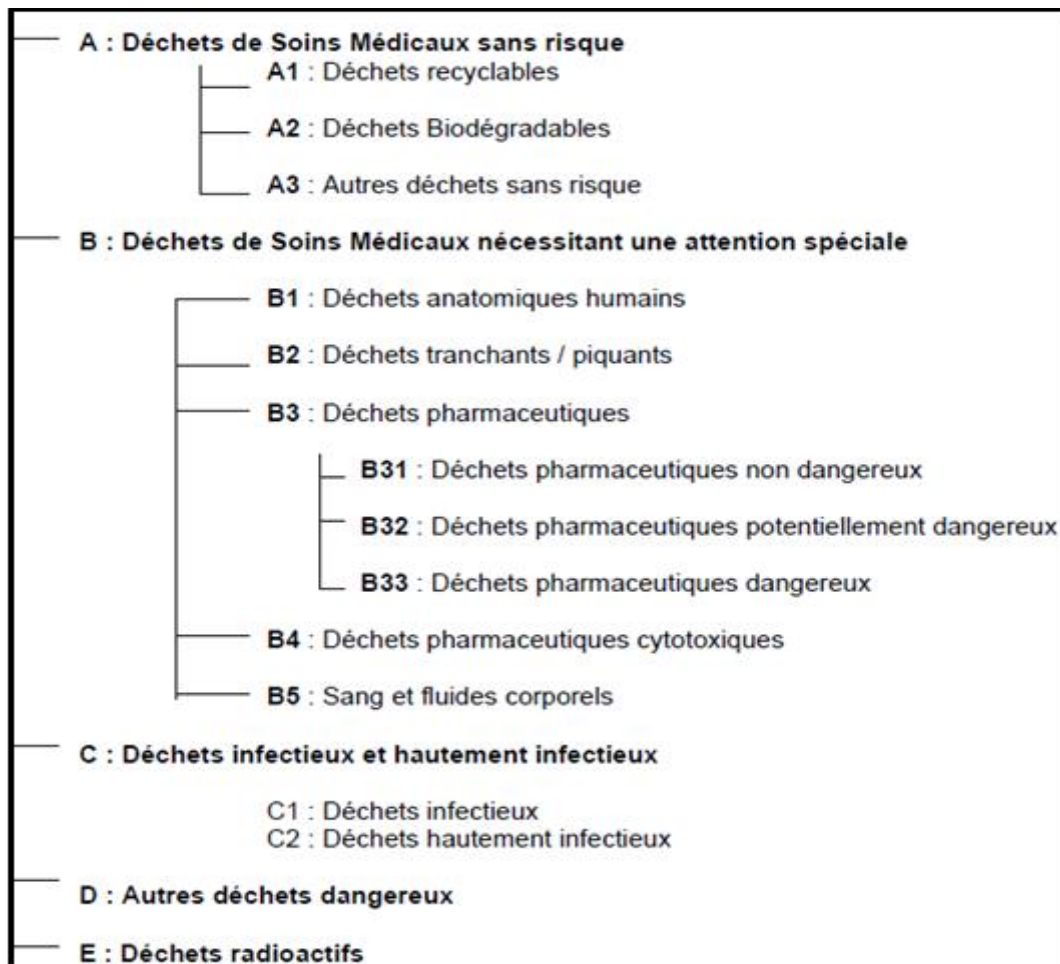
A : Déchets de Soins Médicaux sans risque

A1 : Déchets recyclables

A2 : Déchets Biodégradables

A3 : Autres déchets sans risque

B : Déchets de Soins Médicaux nécessitant une attention spéciale

B1 : Déchets anatomiques humains

B2 : Déchets tranchants / piquants

B3 : Déchets pharmaceutiques

B31 : Déchets pharmaceutiques non dangereux

B32 : Déchets pharmaceutiques potentiellement dangereux

B33 : Déchets pharmaceutiques dangereux

B4 : Déchets pharmaceutiques cytotoxiques

B5 : Sang et fluides corporels

C : Déchets infectieux et hautement infectieux

C1 : Déchets infectieux
C2 : Déchets hautement infectieux

D : Autres déchets dangereux

E : Déchets radioactifs